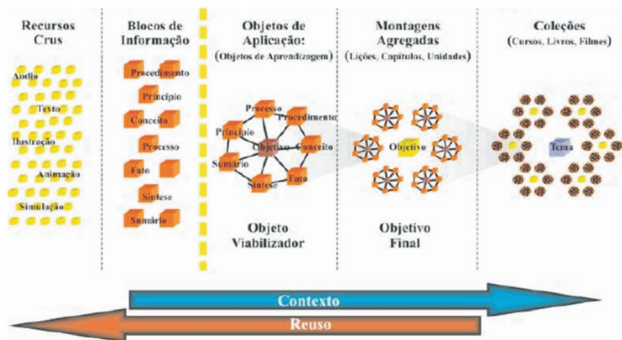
Recursos Crus

Áudio
Texto
Ilustração
Animação
Simulação

Blocos de Informação

Procedimento
Princípio
Conceito
Processo
Fato
Síntese
Sumário

Objetos de Aplicação:
(Objetos de Aprendizagem)

Processo
Procedimento
Princípio
Objetivo
Conceito
Sumário
Síntese
Fato

Objeto Viabilizador

Montagens Agregadas
(Lições, Capítulos, Unidades)

Objetivo

Objetivo Final

Coleções
(Cursos, Livros, Filmes)

Tema

Contexto

Reuso